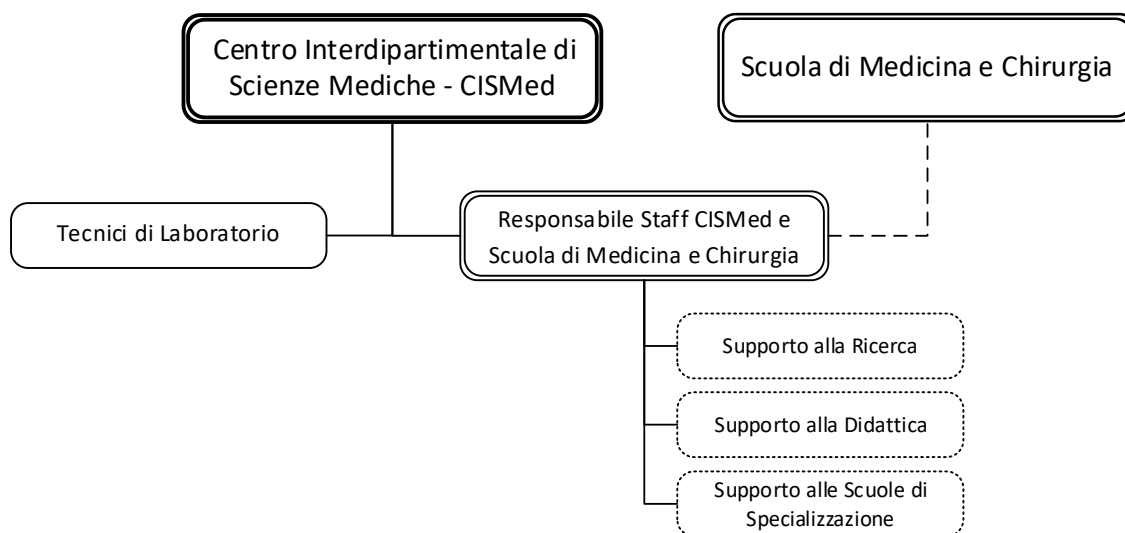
Centro Interdipartimentale di Scienze Mediche - CISMed

Scuola di Medicina e Chirurgia

Tecnici di Laboratorio

Responsabile Staff CISMed e Scuola di Medicina e Chirurgia

Supporto alla Ricerca

Supporto alla Didattica

Supporto alle Scuole di Specializzazione